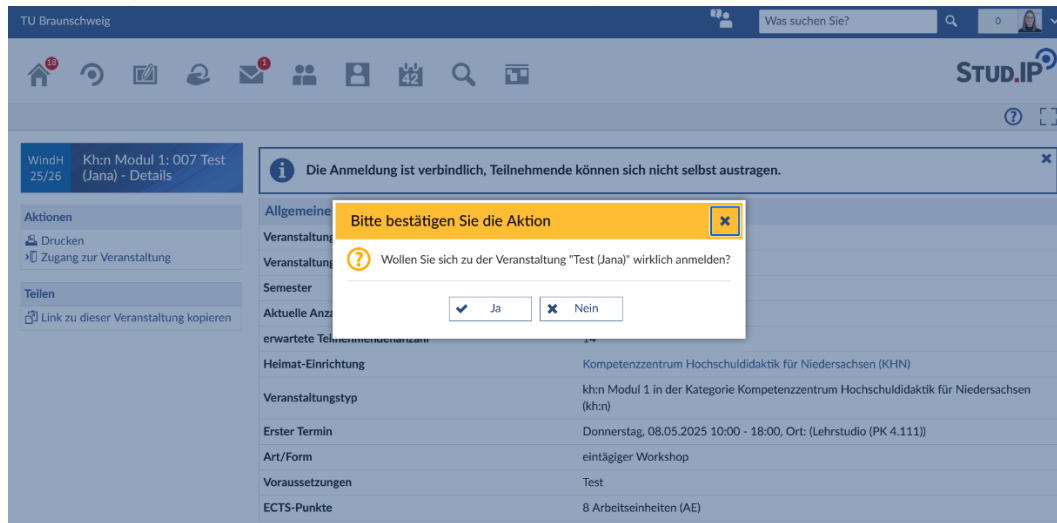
TU Braunschweig

Was suchen Sie?

0

18

1

42

STUD.IP

WindH 25/26

Kh:n Modul 1: 007 Test (Jana) - Details

Aktionen

Drucken

Zugang zur Veranstaltung

Teilen

Link zu dieser Veranstaltung kopieren

Die Anmeldung ist verbindlich, Teilnehmende können sich nicht selbst austragen.

Allgemeine

Veranstaltung

Veranstaltung

Semester

Aktuelle Anza

erwartete Te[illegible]

14

Bitte bestätigen Sie die Aktion

Wollen Sie sich zu der Veranstaltung "Test (Jana)" wirklich anmelden?

Ja

Nein

| | |
|---|---|
| Heimat-Einrichtung | Kompetenzzentrum Hochschuldidaktik für Niedersachsen (KHN) |
| Veranstaltungstyp | kh:n Modul 1 in der Kategorie Kompetenzzentrum Hochschuldidaktik für Niedersachsen (kh:n) |
| Erster Termin | Donnerstag, 08.05.2025 10:00 - 18:00, Ort: (Lehrstudio (PK 4.111)) |
| Art/Form | eintägiger Workshop |
| Voraussetzungen | Test |
| ECTS-Punkte | 8 Arbeitseinheiten (AE) |